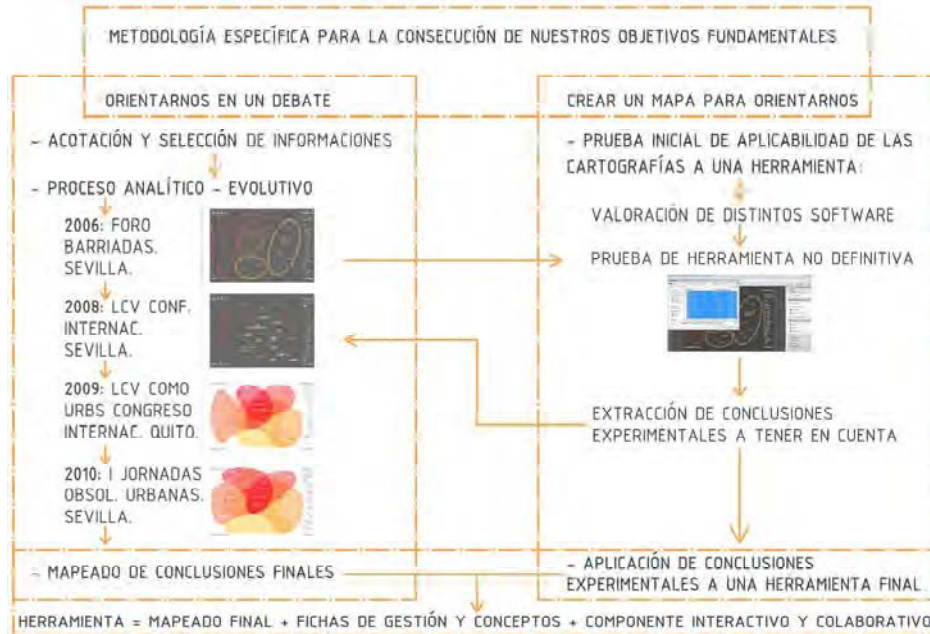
METODOLOGÍA ESPECÍFICA PARA LA CONSECUCIÓN DE NUESTROS OBJETIVOS FUNDAMENTALES

ORIENTARNOS EN UN DEBATE

- ACOTACIÓN Y SELECCIÓN DE INFORMACIONES

- PROCESO ANALÍTICO - EVOLUTIVO

2006: FORO BARRIADAS. SEVILLA.

2008: LCV CONF. INTERNAC. SEVILLA.

2009: LCV COMO URBS CONGRESO INTERNAC. QUITO.

2010: I JORNADAS OBSOL. URBANAS. SEVILLA.

- MAPEADO DE CONCLUSIONES FINALES

CREAR UN MAPA PARA ORIENTARNOS

- PRUEBA INICIAL DE APLICABILIDAD DE LAS CARTOGRAFÍAS A UNA HERRAMIENTA:

VALORACIÓN DE DISTINTOS SOFTWARE

PRUEBA DE HERRAMIENTA NO DEFINITIVA

EXTRACCIÓN DE CONCLUSIONES EXPERIMENTALES A TENER EN CUENTA

- APLICACIÓN DE CONCLUSIONES EXPERIMENTALES A UNA HERRAMIENTA FINAL

HERRAMIENTA = MAPEADO FINAL + FICHAS DE GESTIÓN Y CONCEPTOS + COMPONENTE INTERACTIVO Y COLABORATIVO